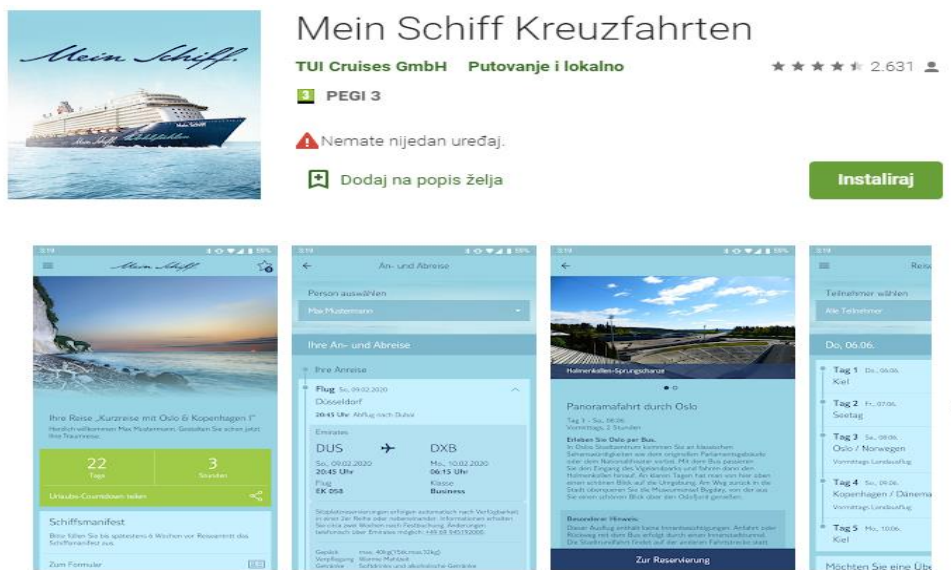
Mein Schiff

Mein Schiff Kreuzfahrten

TUI Cruises GmbH Putovanje i lokalno

2.631

PEGI 3

Nemate nijedan uređaj.

Dodaj na popis želja

Instaliraj

Mein Schiff

Ihre Reise „Kurzreise mit Oslo & Kopenhagen I"

22 Tage

3 Stunden

Urlaubs-Countdown teilen

Schiffsmanifest

Zum Formular

An- und Abreise

Person auswählen

Max Mustermann

Ihre An- und Abreise

Ihre Anreise

Flug So, 09.02.2020

Düsseldorf

20:45 Uhr Abflug nach Dubai

Emirates

DUS

DXB

So., 09.02.2020 20:45 Uhr

Mo., 10.02.2020 06:15 Uhr

Flug EK 058

Klasse Business

Holmenkollen-Sprungschanze

Panoramafahrt durch Oslo

Tag 1 – So., 06.06.

Erleben Sie Oslo per Bus.

Besonderer Hinweis:

Zur Reservierung

Teilnehmer wählen

Alle Teilnehmer

Do., 06.06.

Tag 1 Do., 06.06.
Kiel

Tag 2 Fr., 07.06.
Seetag

Tag 3 Sa., 08.06.
Oslo / Norwegen

Tag 4 So., 09.06.
Kopenhagen / Däнема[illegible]

Tag 5 Mo., 10.06.
Kiel

Möchten Sie eine Übe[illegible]